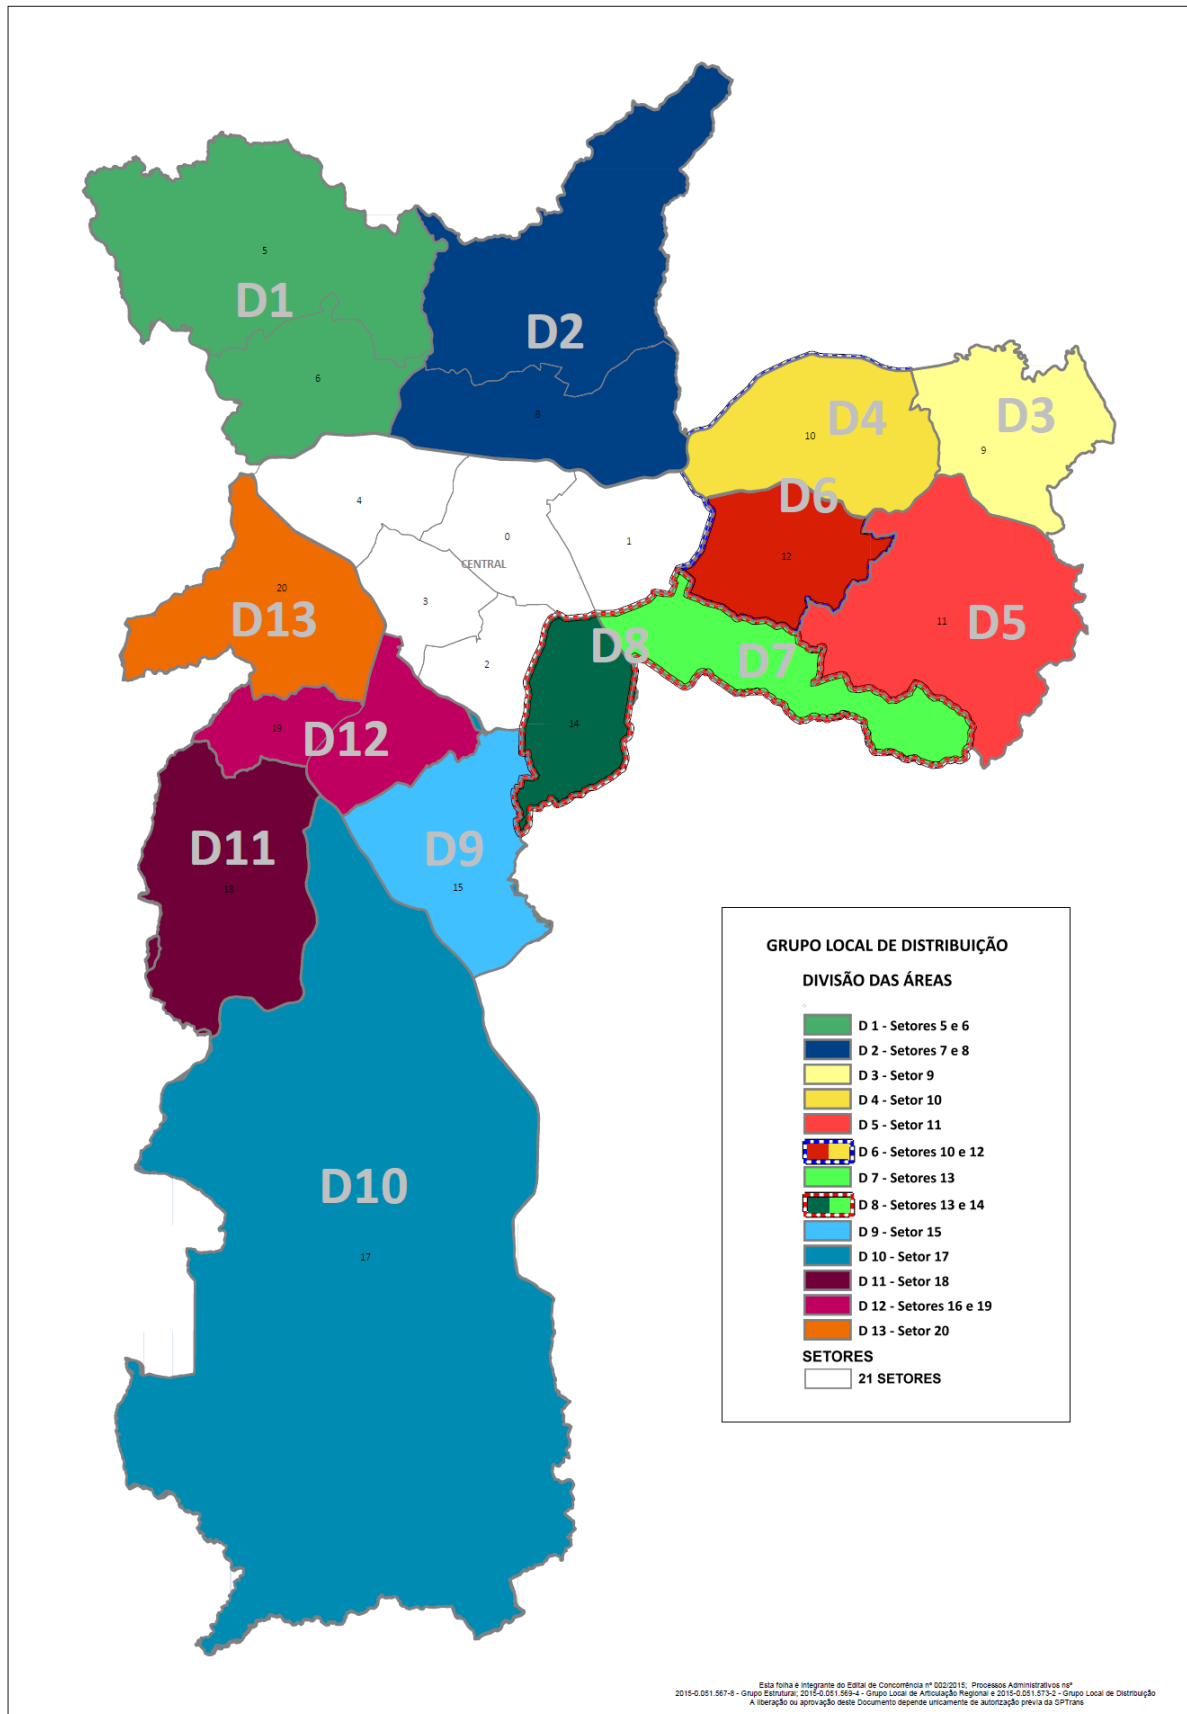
5
D1
6
D2
8
10
D4
D3
9
4
0
CENTRAL
1
D6
12
20
D13
3
2
D8
D7
11
D5
14
19
D12
D11
18
D9
15
D10
17

GRUPO LOCAL DE DISTRIBUIÇÃO
DIVISÃO DAS ÁREAS

D 1 - Setores 5 e 6
D 2 - Setores 7 e 8
D 3 - Setor 9
D 4 - Setor 10
D 5 - Setor 11
D 6 - Setores 10 e 12
D 7 - Setores 13
D 8 - Setores 13 e 14
D 9 - Setor 15
D 10 - Setor 17
D 11 - Setor 18
D 12 - Setores 16 e 19
D 13 - Setor 20
SETORES
21 SETORES

Esta folha é integrante do Edital de Concorrência nº 002/2015; Processos Administrativos nºs
2015-0.051.567-6 - Grupo Estrutural; 2015-0.051.569-4 - Grupo Local de Articulação Regional e 2015-0.051.573-2 - Grupo Local de Distribuição
A liberação ou aprovação deste Documento depende unicamente de autorização prévia da SPTrans